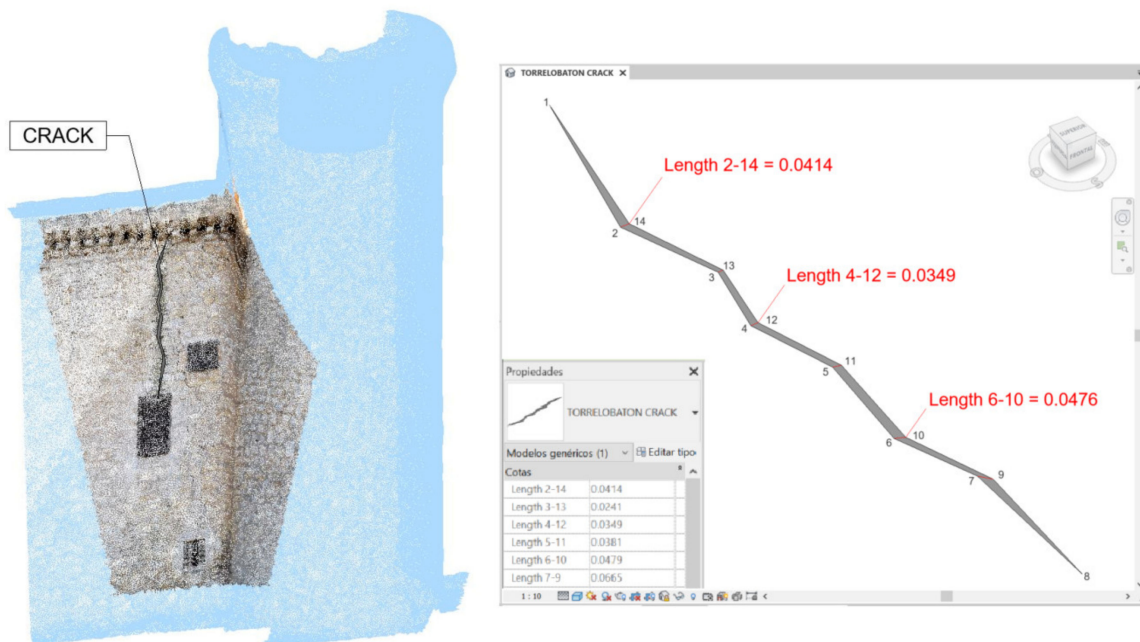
CRACK

TORRELOBATON CRACK ×

1
Length 2-14 = 0.0414
14
2
13
3
Length 4-12 = 0.0349
12
4
11
5
Length 6-10 = 0.0476
10
6
9
7
8

SUPERIOR
FRONTAL

Propiedades ×

TORRELOBATON CRACK

Modelos genéricos (1) Editar tipo

Cotas

| | |
|---|---|
| Length 2-14 | 0.0414 |
| Length 3-13 | 0.0241 |
| Length 4-12 | 0.0349 |
| Length 5-11 | 0.0381 |
| Length 6-10 | 0.0479 |
| Length 7-9 | 0.0665 |

1 : 10